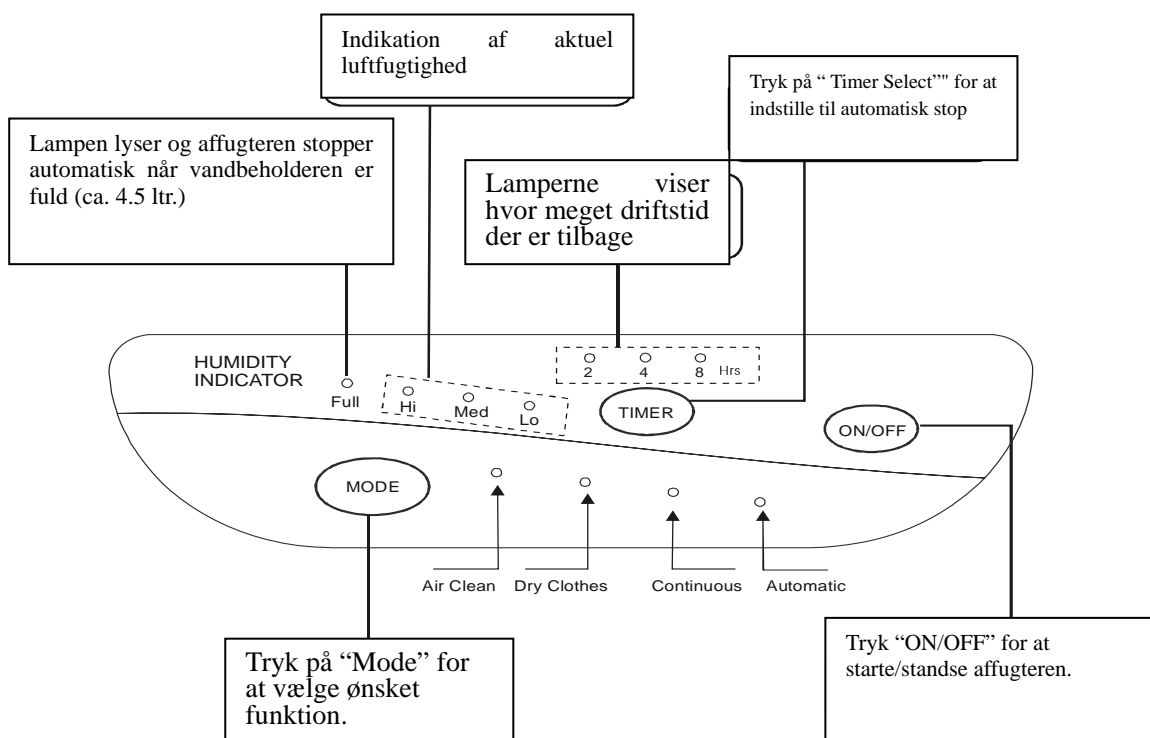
Indikation af aktuel luftfugtighed

Tryk på " Timer Select"" for at indstille til automatisk stop

Lampen lyser og affugteren stopper automatisk når vandbeholderen er fuld (ca. 4.5 ltr.)

Lamperne viser hvor meget driftstid der er tilbage

HUMIDITY INDICATOR

Full

Hi

Med

Lo

2

4

8

Hrs

TIMER

ON/OFF

MODE

Air Clean

Dry Clothes

Continuous

Automatic

Tryk på "Mode" for at vælge ønsket funktion.

Tryk "ON/OFF" for at starte/standse affugteren.